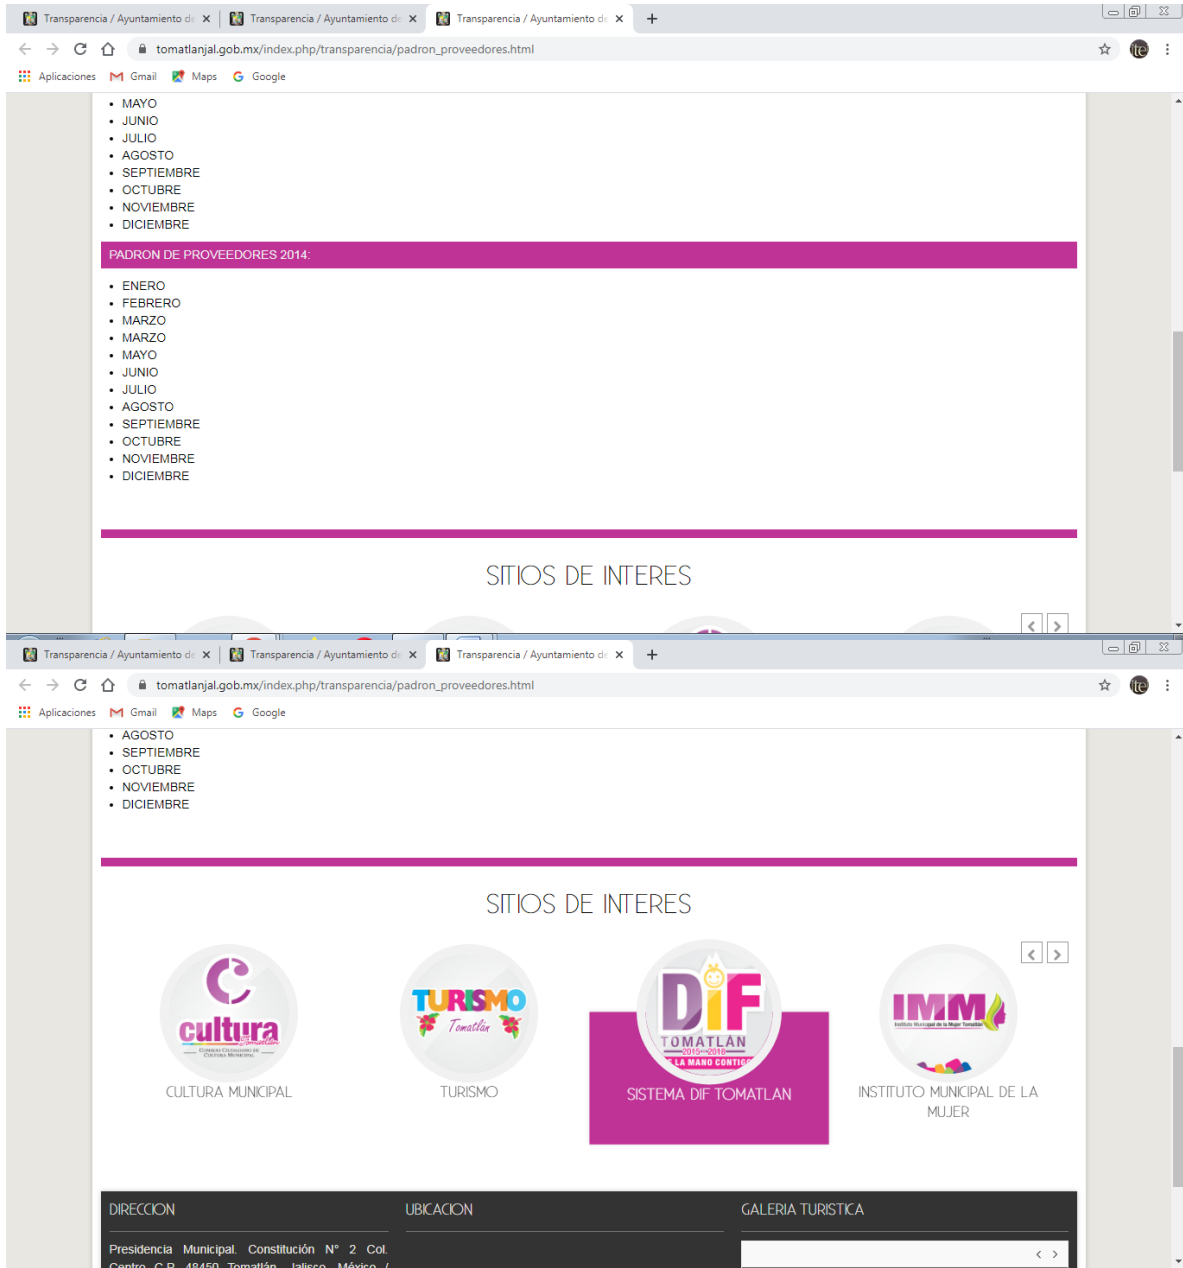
Transparencia / Ayuntamiento de × Transparencia / Ayuntamiento de × Transparencia / Ayuntamiento de × +

tomatlanjal.gob.mx/index.php/transparencia/padron_proveedores.html

Aplicaciones Gmail Maps Google

- MAYO
- JUNIO
- JULIO
- AGOSTO
- SEPTIEMBRE
- OCTUBRE
- NOVIEMBRE
- DICIEMBRE

PADRON DE PROVEEDORES 2014:

- ENERO
- FEBRERO
- MARZO
- MARZO
- MAYO
- JUNIO
- JULIO
- AGOSTO
- SEPTIEMBRE
- OCTUBRE
- NOVIEMBRE
- DICIEMBRE

SITIOS DE INTERES

Transparencia / Ayuntamiento de × Transparencia / Ayuntamiento de × Transparencia / Ayuntamiento de × +

tomatlanjal.gob.mx/index.php/transparencia/padron_proveedores.html

Aplicaciones Gmail Maps Google

- AGOSTO
- SEPTIEMBRE
- OCTUBRE
- NOVIEMBRE
- DICIEMBRE

SITIOS DE INTERES

cultura Tomatlán
CULTURA MUNICIPAL

TURISMO Tomatlán
TURISMO

DIF TOMATLAN 2015-2018 LA MANO CONTIGO
SISTEMA DIF TOMATLAN

IMM
INSTITUTO MUNICIPAL DE LA MUJER

DIRECCION

Presidencia Municipal. Constitución N° 2 Col. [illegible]

UBICACION

GALERIA TURISTICA